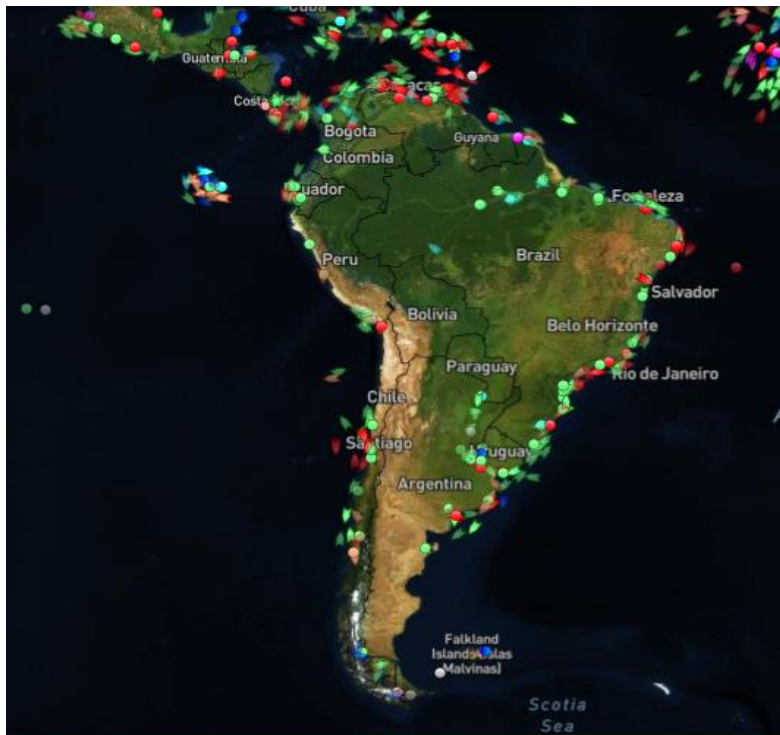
Cuba
Guatemala
Costa
Caracas
Bogota
Colombia
Guyana
Ecuador
Fortaleza
Brazil
Peru
Salvador
Bolivia
Belo Horizonte
Paraguay
Rio de Janeiro
Chile
Santiago
Uruguay
Argentina
Falkland Islands (Islas Malvinas)
Scotia Sea